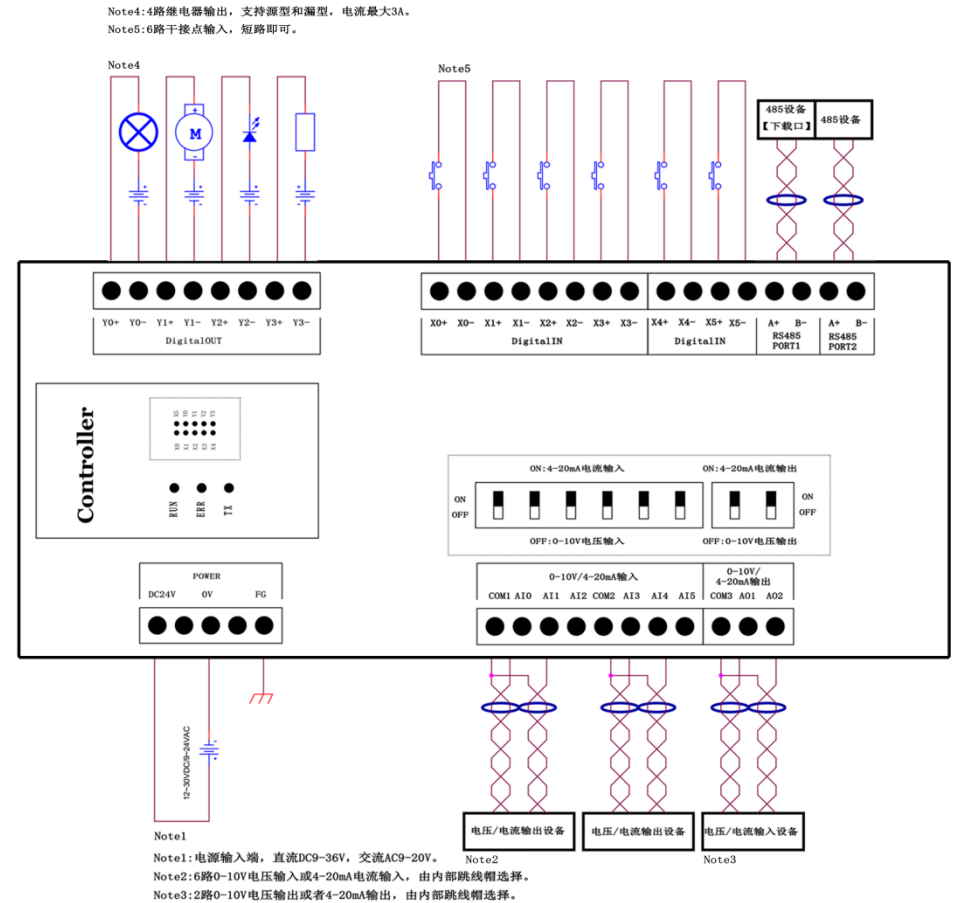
Note4:4路继电器输出，支持源型和漏型，电流最大3A。
Note5:6路干接点输入，短路即可。

Note4

Note5

485设备
【下载口】

485设备

M

Y0+ Y0- Y1+ Y1- Y2+ Y2- Y3+ Y3-
DigitalOUT

X0+ X0- X1+ X1- X2+ X2- X3+ X3-
DigitalIN

X4+ X4- X5+ X5-
DigitalIN

A+ B-
RS485
PORT1

A+ B-
RS485
PORT2

Controller

RUN ERR TX

ON:4-20mA电流输入

ON:4-20mA电流输出

ON
OFF

ON
OFF

OFF:0-10V电压输入

OFF:0-10V电压输出

POWER
DC24V 0V FG

0-10V/4-20mA输入
COM1 AI0 AI1 AI2 COM2 AI3 AI4 AI5

0-10V/
4-20mA输出
COM3 AO1 AO2

12-30VDC/9-24VAC

电压/电流输出设备

电压/电流输出设备

电压/电流输入设备

Note1

Note2

Note3

Note1:电源输入端，直流DC9-36V，交流AC9-20V。
Note2:6路0-10V电压输入或4-20mA电流输入，由内部跳线帽选择。
Note3:2路0-10V电压输出或者4-20mA输出，由内部跳线帽选择。